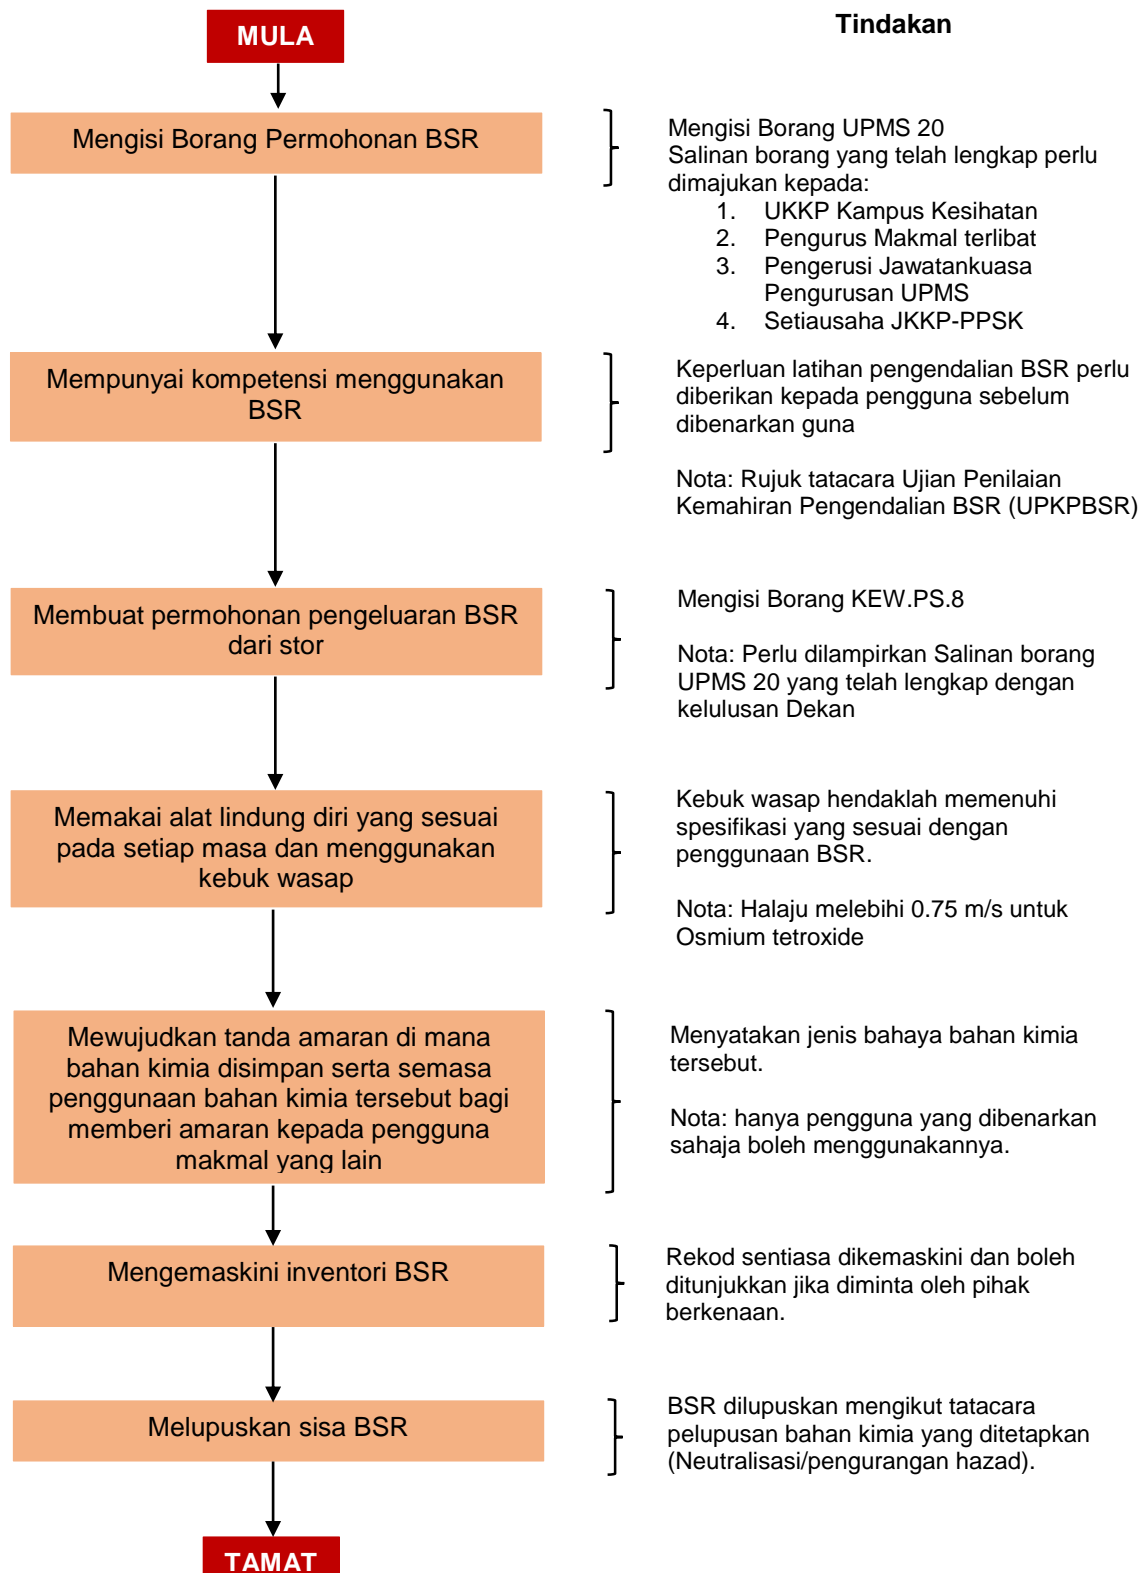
MULA

Tindakan

Mengisi Borang Permohonan BSR

Mengisi Borang UPMS 20
Salinan borang yang telah lengkap perlu dimajukan kepada:
1. UKKP Kampus Kesihatan
2. Pengurus Makmal terlibat
3. Pengerusi Jawatankuasa Pengurusan UPMS
4. Setiausaha JKKP-PPSK

Mempunyai kompetensi menggunakan BSR

Keperluan latihan pengendalian BSR perlu diberikan kepada pengguna sebelum dibenarkan guna

Nota: Rujuk tatacara Ujian Penilaian Kemahiran Pengendalian BSR (UPKPBSR)

Membuat permohonan pengeluaran BSR dari stor

Mengisi Borang KEW.PS.8

Nota: Perlu dilampirkan Salinan borang UPMS 20 yang telah lengkap dengan kelulusan Dekan

Memakai alat lindung diri yang sesuai pada setiap masa dan menggunakan kebuk wasap

Kebuk wasap hendaklah memenuhi spesifikasi yang sesuai dengan penggunaan BSR.

Nota: Halaju melebihi 0.75 m/s untuk Osmium tetroxide

Mewujudkan tanda amaran di mana bahan kimia disimpan serta semasa penggunaan bahan kimia tersebut bagi memberi amaran kepada pengguna makmal yang lain

Menyatakan jenis bahaya bahan kimia tersebut.

Nota: hanya pengguna yang dibenarkan sahaja boleh menggunakannya.

Mengemaskini inventori BSR

Rekod sentiasa dikemaskini dan boleh ditunjukkan jika diminta oleh pihak berkenaan.

Melupuskan sisa BSR

BSR dilupuskan mengikut tatacara pelupusan bahan kimia yang ditetapkan (Neutralisasi/pengurangan hazad).

TAMAT